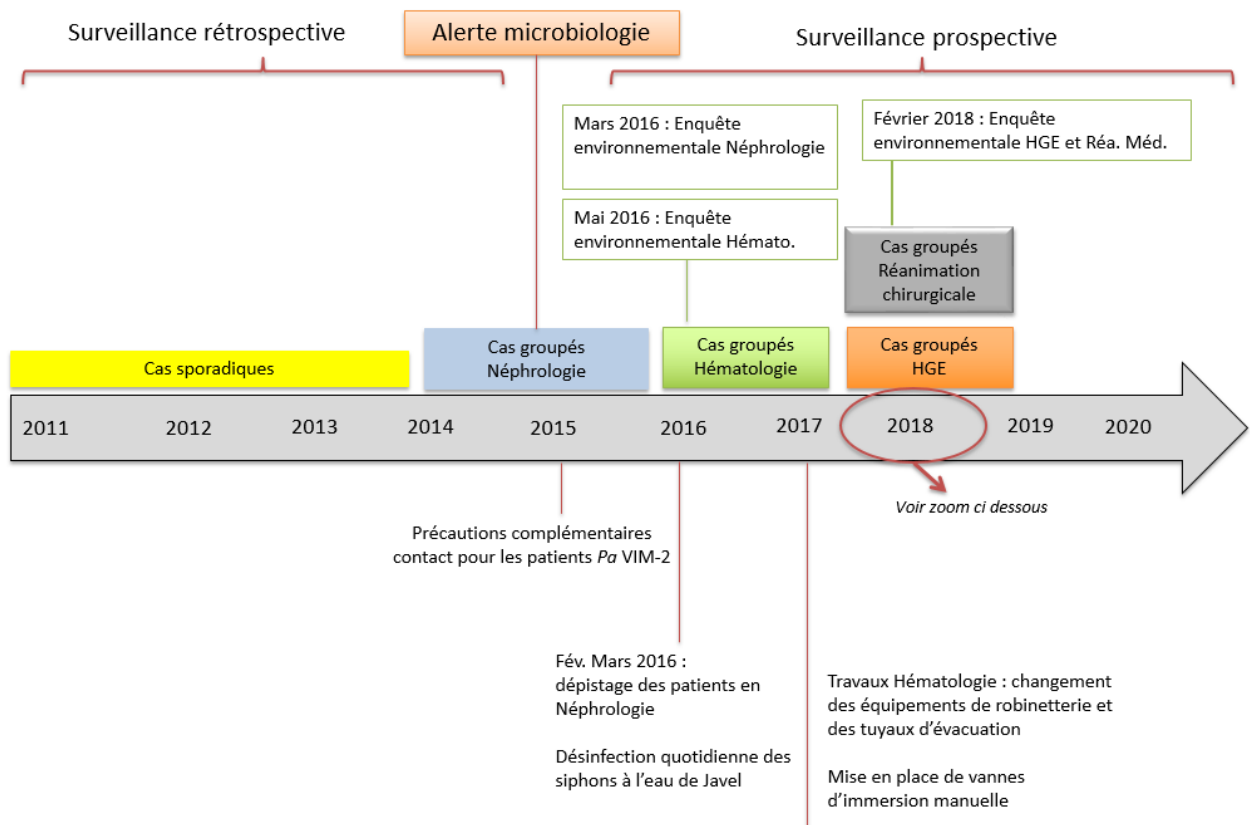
Surveillance rétrospective

Alerte microbiologie

Surveillance prospective

Mars 2016 : Enquête environnementale Néphrologie

Mai 2016 : Enquête environnementale Hémato.

Février 2018 : Enquête environnementale HGE et Réa. Méd.

Cas groupés Réanimation chirurgicale

Cas sporadiques

Cas groupés Néphrologie

Cas groupés Hématologie

Cas groupés HGE

2011 2012 2013 2014 2015 2016 2017 2018 2019 2020

Voir zoom ci dessous

Précautions complémentaires contact pour les patients *Pa* VIM-2

Fév. Mars 2016 : dépistage des patients en Néphrologie

Désinfection quotidienne des siphons à l'eau de Javel

Travaux Hématologie : changement des équipements de robinetterie et des tuyaux d'évacuation

Mise en place de vannes d'immersion manuelle